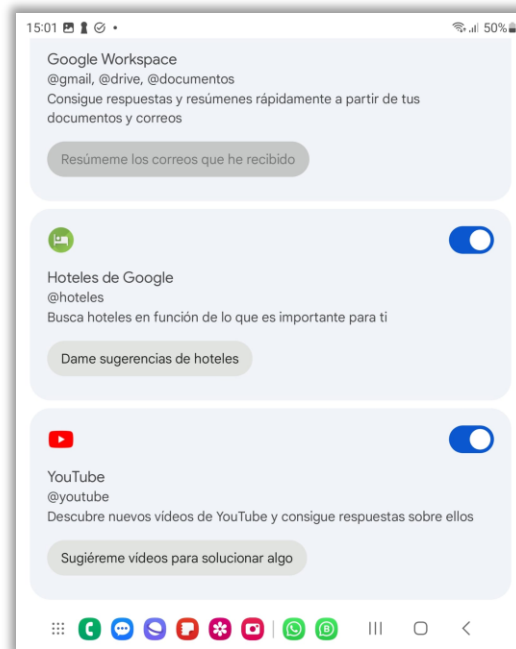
15:01 • 50%

Google Workspace
@gmail, @drive, @documentos
Consigue respuestas y resúmenes rápidamente a partir de tus documentos y correos

Resúmeme los correos que he recibido

Hoteles de Google
@hoteles
Busca hoteles en función de lo que es importante para ti

Dame sugerencias de hoteles

YouTube
@youtube
Descubre nuevos vídeos de YouTube y consigue respuestas sobre ellos

Sugiéreme vídeos para solucionar algo